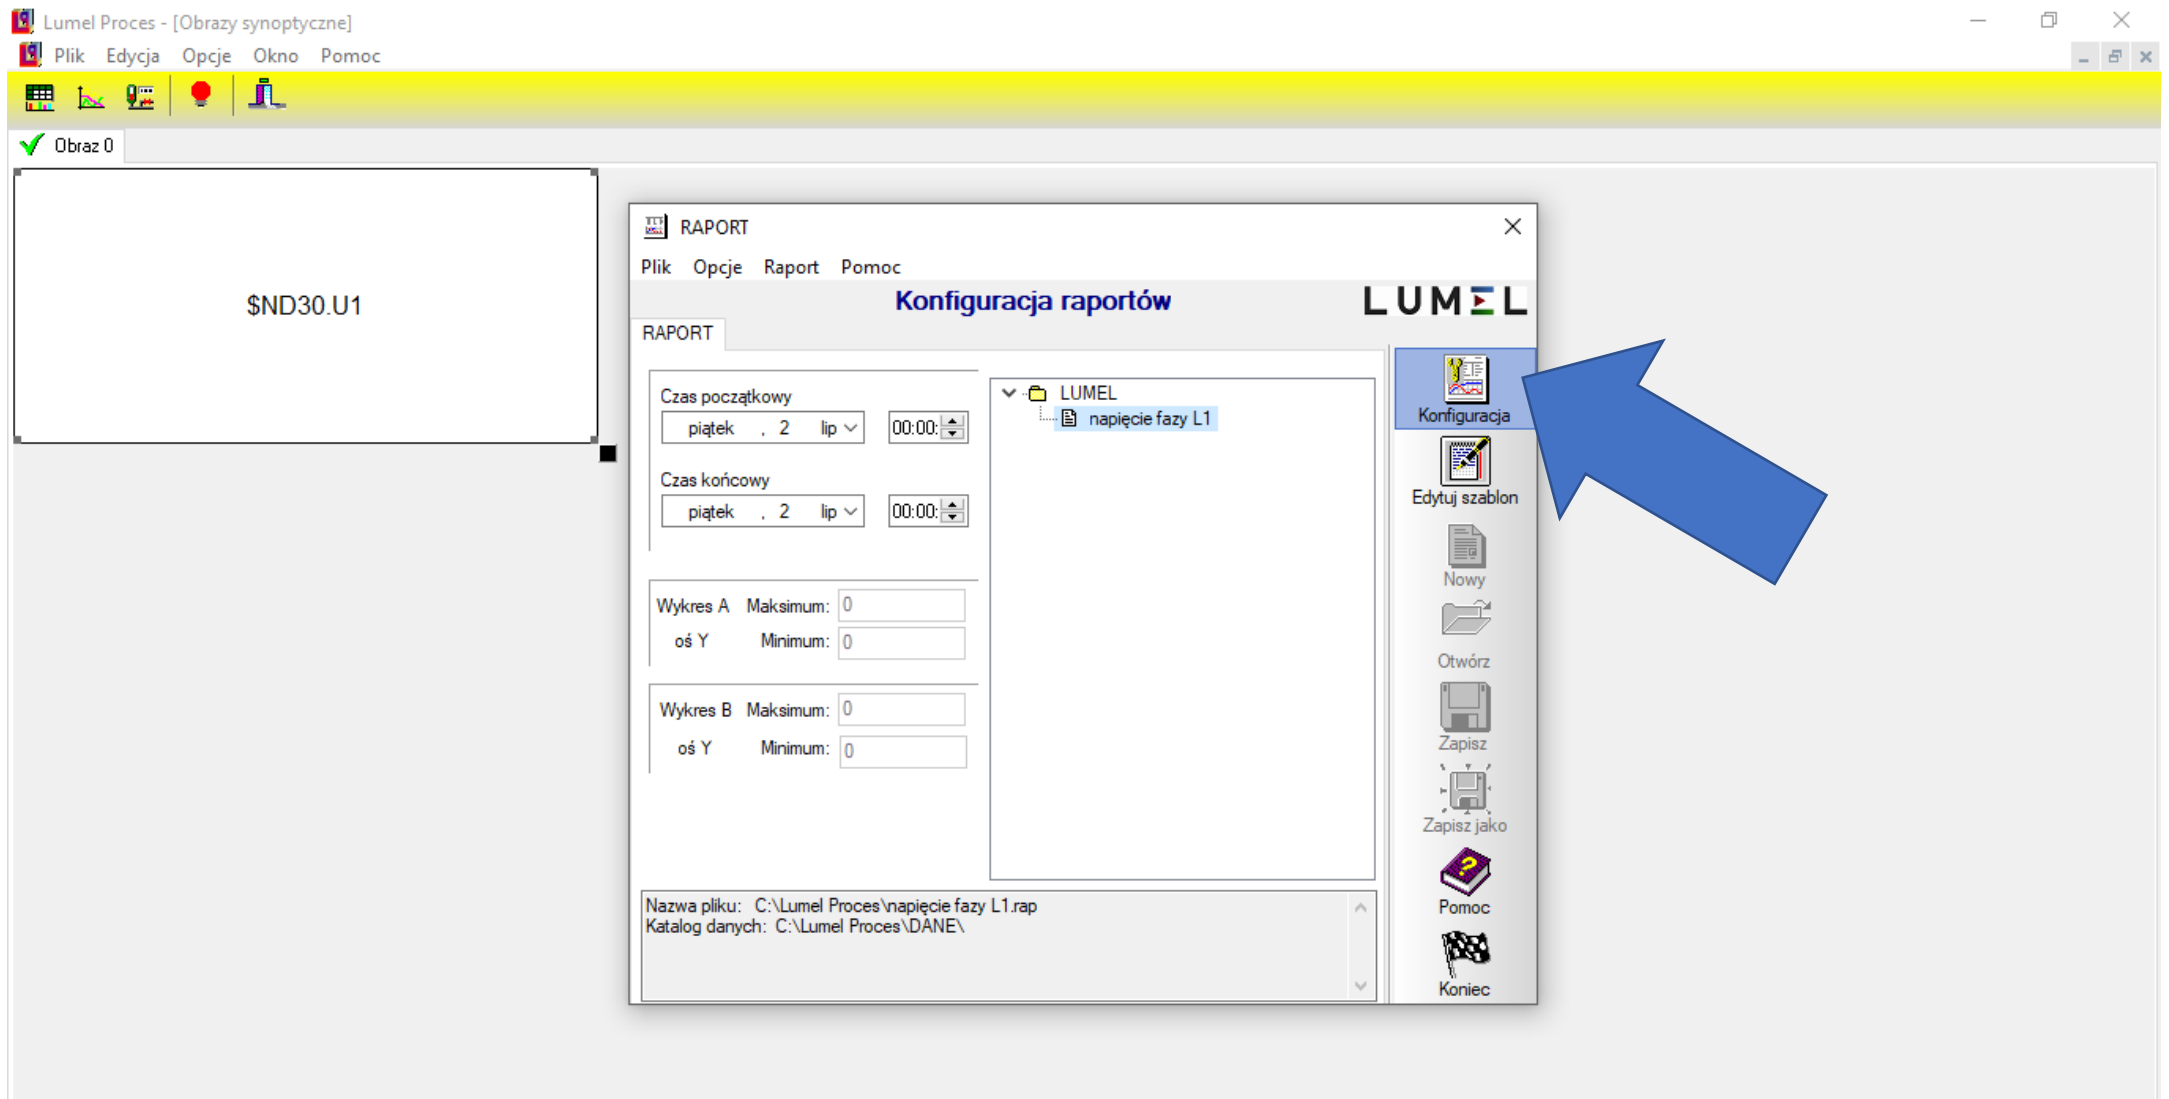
Lumel Proces - [Obrazy synoptyczne]

Plik Edycja Opcje Okno Pomoc

Obraz 0

$ND30.U1

RAPORT

Plik Opcje Raport Pomoc

Konfiguracja raportów

LUMEL

RAPORT

Czas początkowy

piątek , 2 lip 00:00:

Czas końcowy

piątek , 2 lip 00:00:

Wykres A Maksimum: 0
oś Y Minimum: 0

Wykres B Maksimum: 0
oś Y Minimum: 0

LUMEL
napięcie fazy L1

Nazwa pliku: C:\Lumel Proces\napięcie fazy L1.rap
Katalog danych: C:\Lumel Proces\DANE\

Konfiguracja
Edytuj szablon
Nowy
Otwórz
Zapisz
Zapisz jako
Pomoc
Koniec